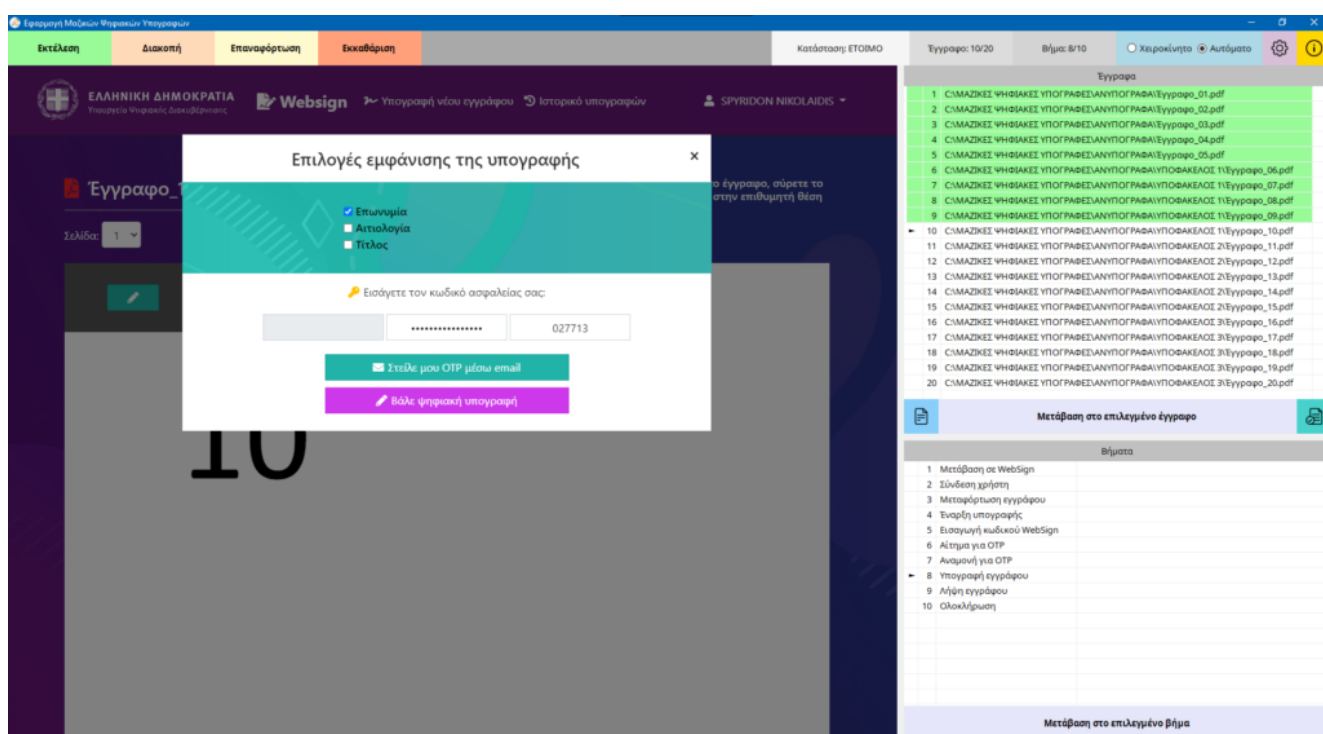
Εφαρμογή Μαζικών Ψηφιακών Υπογραφών

Εκτέλεση | Διακοπή | Επαναφόρτωση | Εκκαθάριση | Κατάσταση: ΕΤΟΙΜΟ | Έγγραφο: 10/20 | Βήμα: 8/10 | Χειροκίνητο | Αυτόματο

ΕΛΛΗΝΙΚΗ ΔΗΜΟΚΡΑΤΙΑ
Υπουργείο Ψηφιακής Διακυβέρνησης

Websign | Υπογραφή νέου εγγράφου | Ιστορικό υπογραφών | SPYRIDON NIKOLAIDIS

Έγγραφο_1

Σελίδα: 1

ο έγγραφο, σύρετε το στην επιθυμητή θέση

10

Επιλογές εμφάνισης της υπογραφής ×

Επωνυμία
Αιτιολογία
Τίτλος

Εισάγετε τον κωδικό ασφαλείας σας:

•••••••••••••••• 027713

Στείλε μου OTP μέσω email

Βάλε ψηφιακή υπογραφή

Έγγραφα

| | |
|---|---|
| 1 | C:\ΜΑΖΙΚΕΣ ΨΗΦΙΑΚΕΣ ΥΠΟΓΡΑΦΕΣ\ΑΝΥΠΟΓΡΑΦΑ\Εγγραφο_01.pdf |
| 2 | C:\ΜΑΖΙΚΕΣ ΨΗΦΙΑΚΕΣ ΥΠΟΓΡΑΦΕΣ\ΑΝΥΠΟΓΡΑΦΑ\Εγγραφο_02.pdf |
| 3 | C:\ΜΑΖΙΚΕΣ ΨΗΦΙΑΚΕΣ ΥΠΟΓΡΑΦΕΣ\ΑΝΥΠΟΓΡΑΦΑ\Εγγραφο_03.pdf |
| 4 | C:\ΜΑΖΙΚΕΣ ΨΗΦΙΑΚΕΣ ΥΠΟΓΡΑΦΕΣ\ΑΝΥΠΟΓΡΑΦΑ\Εγγραφο_04.pdf |
| 5 | C:\ΜΑΖΙΚΕΣ ΨΗΦΙΑΚΕΣ ΥΠΟΓΡΑΦΕΣ\ΑΝΥΠΟΓΡΑΦΑ\Εγγραφο_05.pdf |
| 6 | C:\ΜΑΖΙΚΕΣ ΨΗΦΙΑΚΕΣ ΥΠΟΓΡΑΦΕΣ\ΑΝΥΠΟΓΡΑΦΑ\ΥΠΟΦΑΚΕΛΟΣ 1\Εγγραφο_06.pdf |
| 7 | C:\ΜΑΖΙΚΕΣ ΨΗΦΙΑΚΕΣ ΥΠΟΓΡΑΦΕΣ\ΑΝΥΠΟΓΡΑΦΑ\ΥΠΟΦΑΚΕΛΟΣ 1\Εγγραφο_07.pdf |
| 8 | C:\ΜΑΖΙΚΕΣ ΨΗΦΙΑΚΕΣ ΥΠΟΓΡΑΦΕΣ\ΑΝΥΠΟΓΡΑΦΑ\ΥΠΟΦΑΚΕΛΟΣ 1\Εγγραφο_08.pdf |
| 9 | C:\ΜΑΖΙΚΕΣ ΨΗΦΙΑΚΕΣ ΥΠΟΓΡΑΦΕΣ\ΑΝΥΠΟΓΡΑΦΑ\ΥΠΟΦΑΚΕΛΟΣ 1\Εγγραφο_09.pdf |
| 10 | C:\ΜΑΖΙΚΕΣ ΨΗΦΙΑΚΕΣ ΥΠΟΓΡΑΦΕΣ\ΑΝΥΠΟΓΡΑΦΑ\ΥΠΟΦΑΚΕΛΟΣ 1\Εγγραφο_10.pdf |
| 11 | C:\ΜΑΖΙΚΕΣ ΨΗΦΙΑΚΕΣ ΥΠΟΓΡΑΦΕΣ\ΑΝΥΠΟΓΡΑΦΑ\ΥΠΟΦΑΚΕΛΟΣ 2\Εγγραφο_11.pdf |
| 12 | C:\ΜΑΖΙΚΕΣ ΨΗΦΙΑΚΕΣ ΥΠΟΓΡΑΦΕΣ\ΑΝΥΠΟΓΡΑΦΑ\ΥΠΟΦΑΚΕΛΟΣ 2\Εγγραφο_12.pdf |
| 13 | C:\ΜΑΖΙΚΕΣ ΨΗΦΙΑΚΕΣ ΥΠΟΓΡΑΦΕΣ\ΑΝΥΠΟΓΡΑΦΑ\ΥΠΟΦΑΚΕΛΟΣ 2\Εγγραφο_13.pdf |
| 14 | C:\ΜΑΖΙΚΕΣ ΨΗΦΙΑΚΕΣ ΥΠΟΓΡΑΦΕΣ\ΑΝΥΠΟΓΡΑΦΑ\ΥΠΟΦΑΚΕΛΟΣ 2\Εγγραφο_14.pdf |
| 15 | C:\ΜΑΖΙΚΕΣ ΨΗΦΙΑΚΕΣ ΥΠΟΓΡΑΦΕΣ\ΑΝΥΠΟΓΡΑΦΑ\ΥΠΟΦΑΚΕΛΟΣ 2\Εγγραφο_15.pdf |
| 16 | C:\ΜΑΖΙΚΕΣ ΨΗΦΙΑΚΕΣ ΥΠΟΓΡΑΦΕΣ\ΑΝΥΠΟΓΡΑΦΑ\ΥΠΟΦΑΚΕΛΟΣ 3\Εγγραφο_16.pdf |
| 17 | C:\ΜΑΖΙΚΕΣ ΨΗΦΙΑΚΕΣ ΥΠΟΓΡΑΦΕΣ\ΑΝΥΠΟΓΡΑΦΑ\ΥΠΟΦΑΚΕΛΟΣ 3\Εγγραφο_17.pdf |
| 18 | C:\ΜΑΖΙΚΕΣ ΨΗΦΙΑΚΕΣ ΥΠΟΓΡΑΦΕΣ\ΑΝΥΠΟΓΡΑΦΑ\ΥΠΟΦΑΚΕΛΟΣ 3\Εγγραφο_18.pdf |
| 19 | C:\ΜΑΖΙΚΕΣ ΨΗΦΙΑΚΕΣ ΥΠΟΓΡΑΦΕΣ\ΑΝΥΠΟΓΡΑΦΑ\ΥΠΟΦΑΚΕΛΟΣ 3\Εγγραφο_19.pdf |
| 20 | C:\ΜΑΖΙΚΕΣ ΨΗΦΙΑΚΕΣ ΥΠΟΓΡΑΦΕΣ\ΑΝΥΠΟΓΡΑΦΑ\ΥΠΟΦΑΚΕΛΟΣ 3\Εγγραφο_20.pdf |

Μετάβαση στο επιλεγμένο έγγραφο

Βήματα

| | |
|---|---|
| 1 | Μετάβαση σε WebSign |
| 2 | Σύνδεση χρήστη |
| 3 | Μεταφόρτωση εγγράφου |
| 4 | Έναρξη υπογραφής |
| 5 | Εισαγωγή κωδικού WebSign |
| 6 | Αίτημα για OTP |
| 7 | Αναμονή για OTP |
| 8 | Υπογραφή εγγράφου |
| 9 | Λήψη εγγράφου |
| 10 | Ολοκλήρωση |

Μετάβαση στο επιλεγμένο βήμα